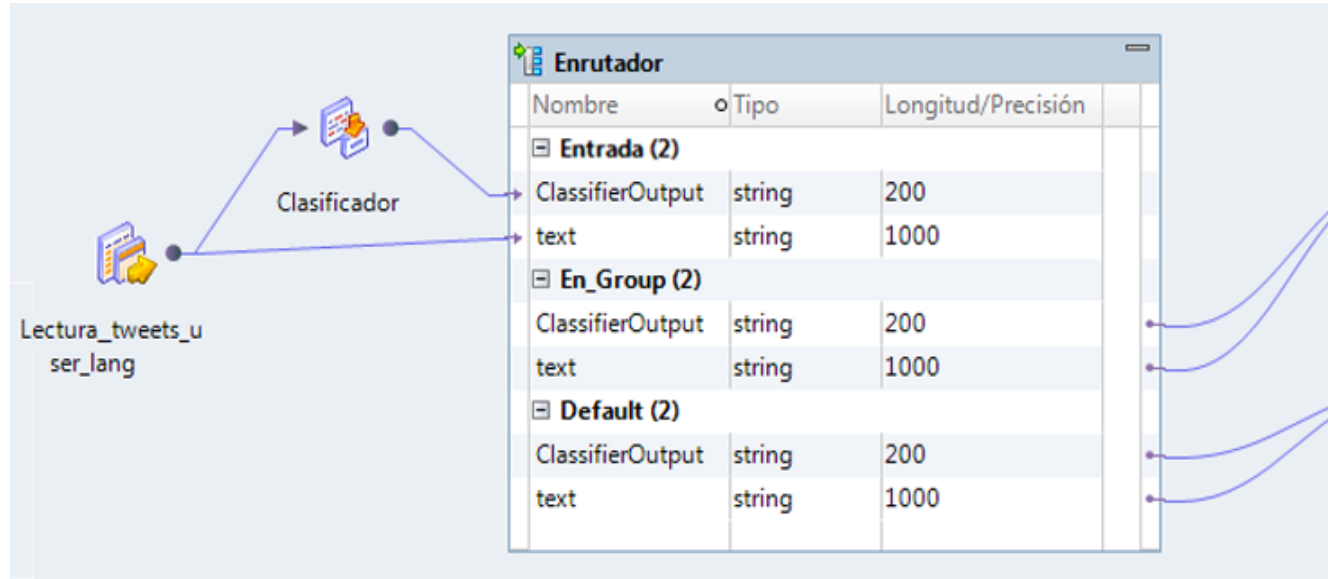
Clasificador

Lectura_tweets_user_lang

Enrutador

| Nombre | Tipo | Longitud/Precisión |
|---|---|---|
| ⊟ Entrada (2) | | |
| ClassifierOutput | string | 200 |
| text | string | 1000 |
| ⊟ En_Group (2) | | |
| ClassifierOutput | string | 200 |
| text | string | 1000 |
| ⊟ Default (2) | | |
| ClassifierOutput | string | 200 |
| text | string | 1000 |